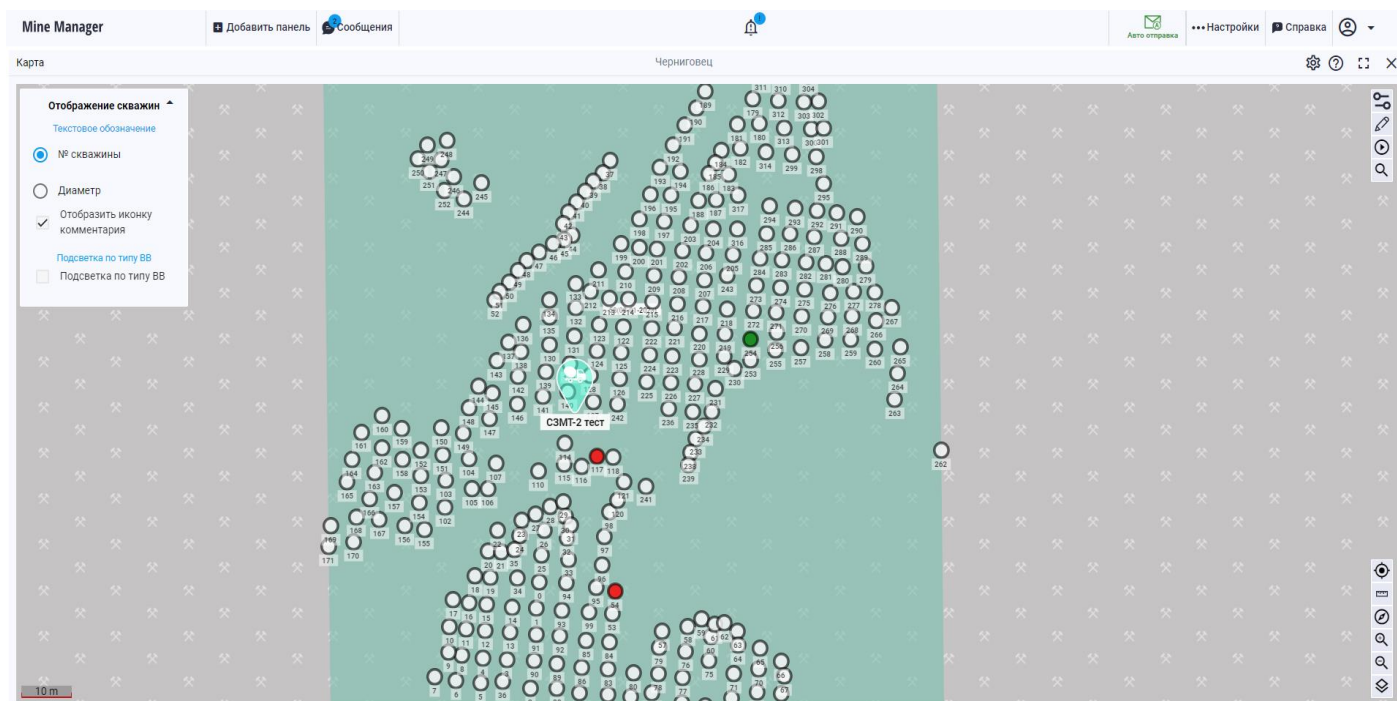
Mine Manager
Добавить панель
Сообщения
Авто отправка
••• Настройки
Справка

Карта
Черниговец

Отображение скважин
Текстовое обозначение
№ скважины
Диаметр
Отобразить иконку комментария
Подсветка по типу ВВ
Подсветка по типу ВВ

СЗМТ-2 тест

10 m